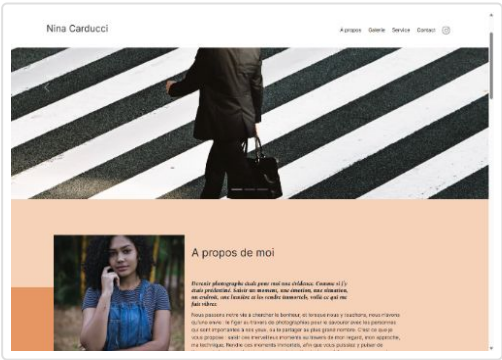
Nina Carducci

A propos Galerie Service Contact

A propos de moi

Devenir photographe était pour moi une évidence. Comme si c'y était prédestiné. Saisir un moment, une émotion, une situation, un endroit, une lumière et les rendre immortels, voilà ce qui me fait vibrer.

Nous passons notre vie à chercher le bonheur, et lorsque nous y touchons, nous n'avons qu'une envie : le figer au travers de photographies pour le sauvegarder avec les personnes qui sont importantes à nos yeux, ou le partager au plus grand nombre. C'est ce que je vous propose : saisir ces merveilleux moments au travers de mon regard, mon approche, ma technique, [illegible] ces moments immortels, afin que vous puissiez y puiser de